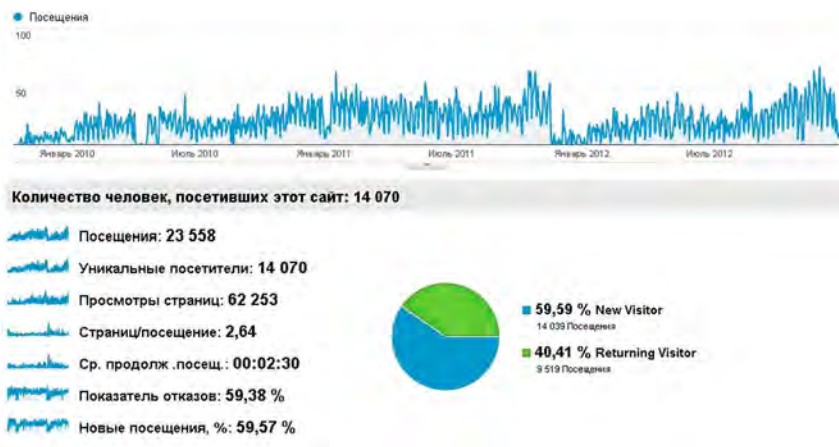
Посещения

100

50

Январь 2010 Июль 2010 Январь 2011 Июль 2011 Январь 2012 Июль 2012

Количество человек, посетивших этот сайт: 14 070

Посещения: 23 558

Уникальные посетители: 14 070

Просмотры страниц: 62 253

Страниц/посещение: 2,64

Ср. продолж .посещ.: 00:02:30

Показатель отказов: 59,38 %

Новые посещения, %: 59,57 %

59,59 % New Visitor
14 039 Посещения

40,41 % Returning Visitor
9 519 Посещения